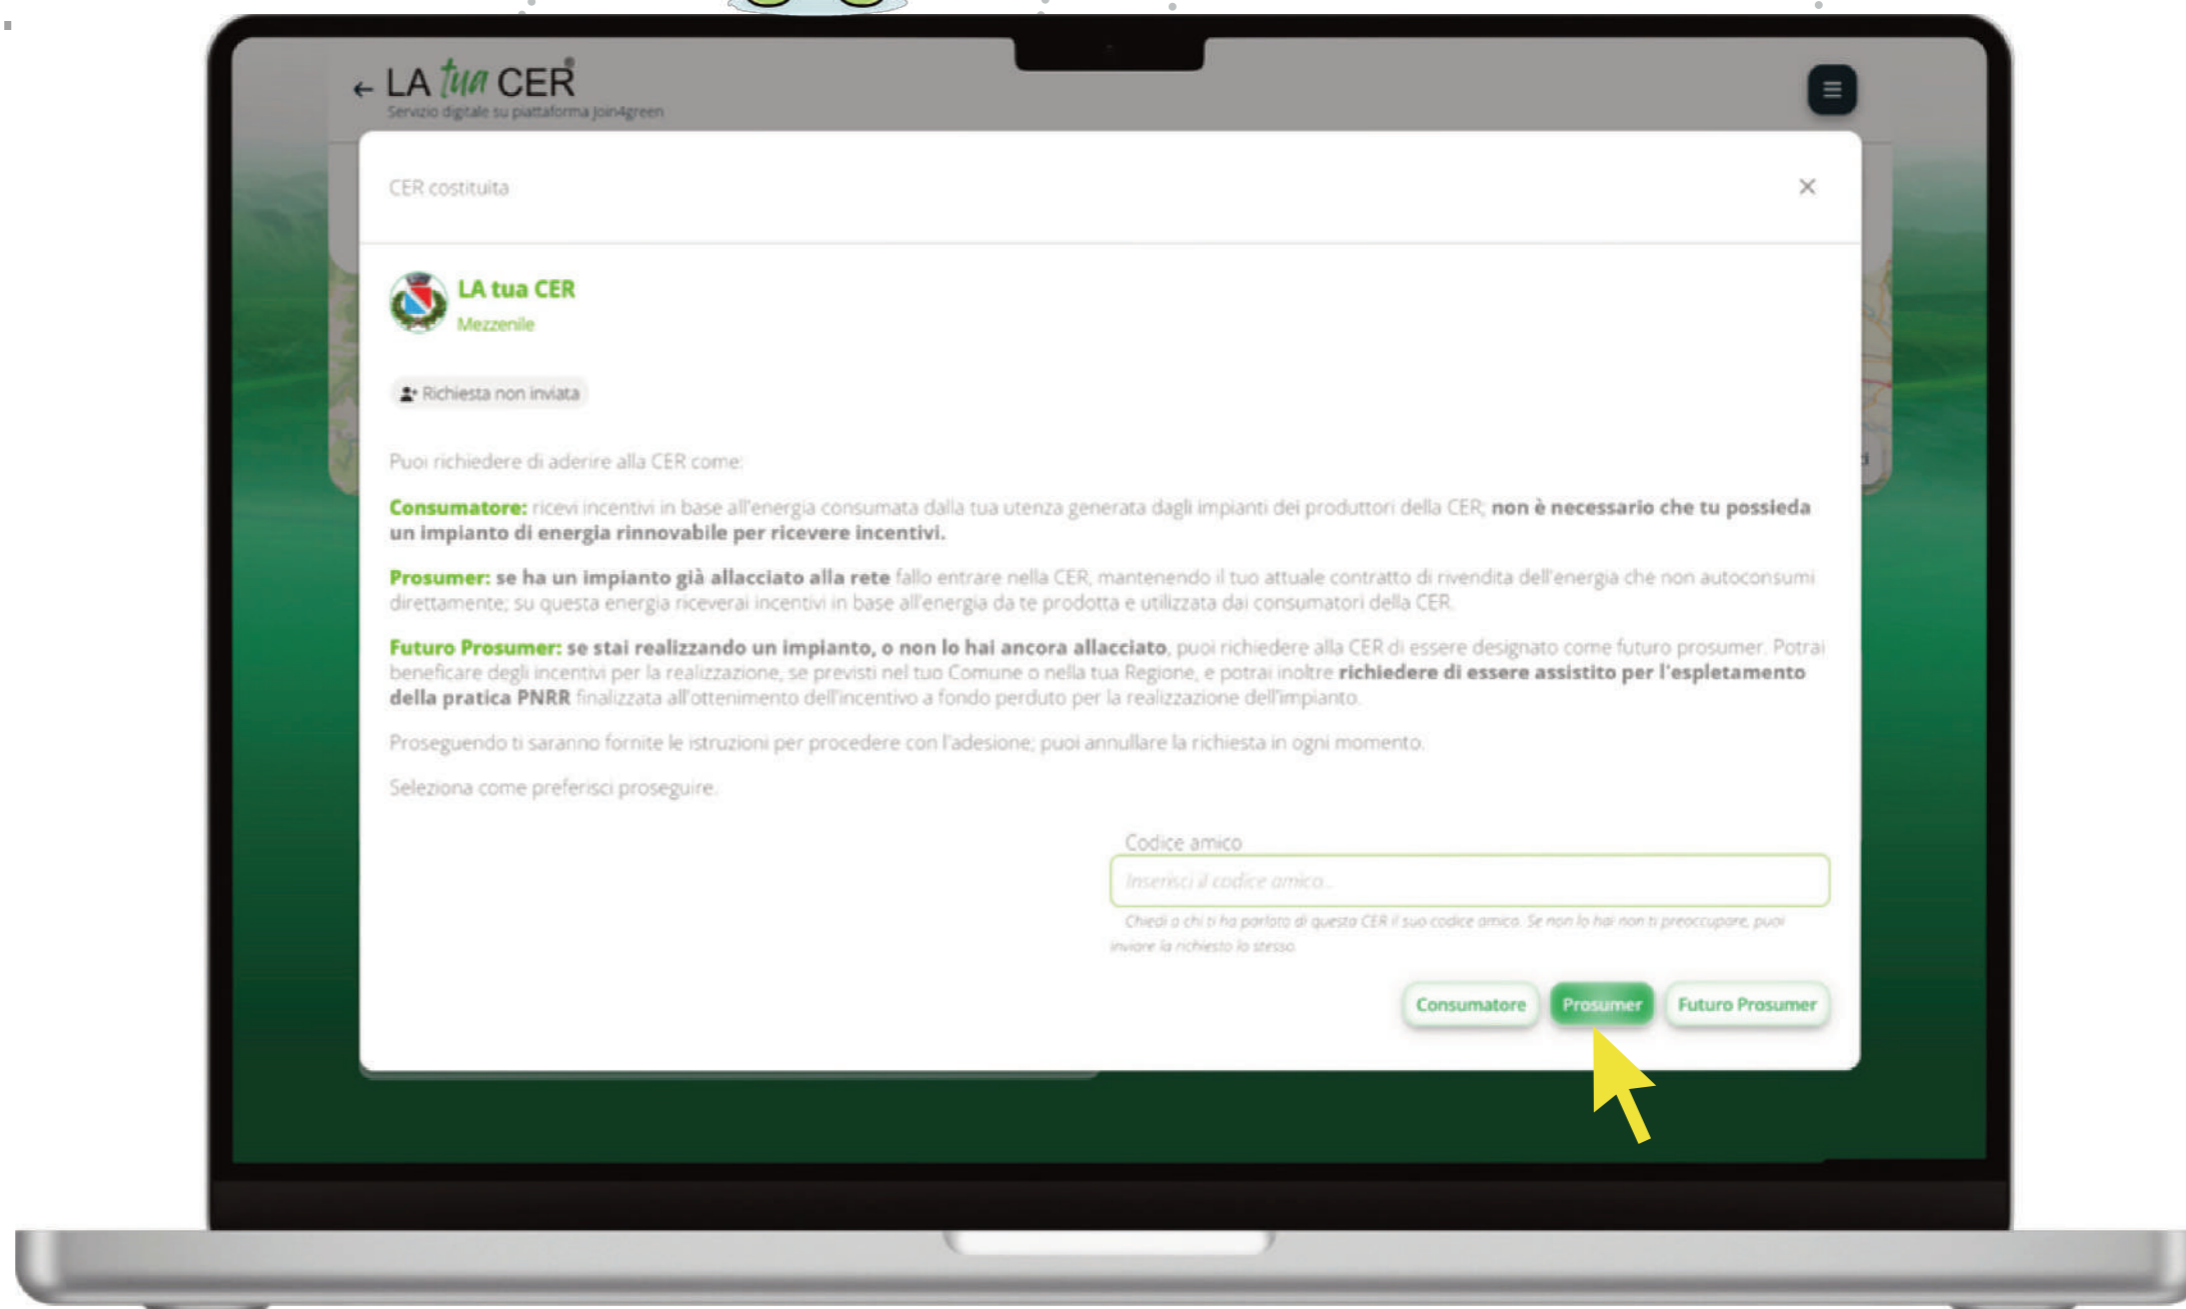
← LA tua CER®
Servizio digitale su piattaforma Join4green

CER costituita

×

LA tua CER
Mezzenile

Richiesta non inviata

Puoi richiedere di aderire alla CER come:

Consumatore: ricevi incentivi in base all'energia consumata dalla tua utenza generata dagli impianti dei produttori della CER; non è necessario che tu possieda un impianto di energia rinnovabile per ricevere incentivi.

Prosumer: se ha un impianto già allacciato alla rete fallo entrare nella CER, mantenendo il tuo attuale contratto di rivendita dell'energia che non autoconsumi direttamente; su questa energia riceverai incentivi in base all'energia da te prodotta e utilizzata dai consumatori della CER.

Futuro Prosumer: se stai realizzando un impianto, o non lo hai ancora allacciato, puoi richiedere alla CER di essere designato come futuro prosumer. Potrai beneficare degli incentivi per la realizzazione, se previsti nel tuo Comune o nella tua Regione, e potrai inoltre richiedere di essere assistito per l'espletamento della pratica PNRR finalizzata all'ottenimento dell'incentivo a fondo perduto per la realizzazione dell'impianto.

Proseguendo ti saranno fornite le istruzioni per procedere con l'adesione; puoi annullare la richiesta in ogni momento.

Seleziona come preferisci proseguire.

Codice amico
Inserisci il codice amico...
Chiedi a chi ti ha parlato di questa CER il suo codice amico. Se non lo hai non ti preoccupare, puoi inviare la richiesta lo stesso.

Consumatore
Prosumer
Futuro Prosumer